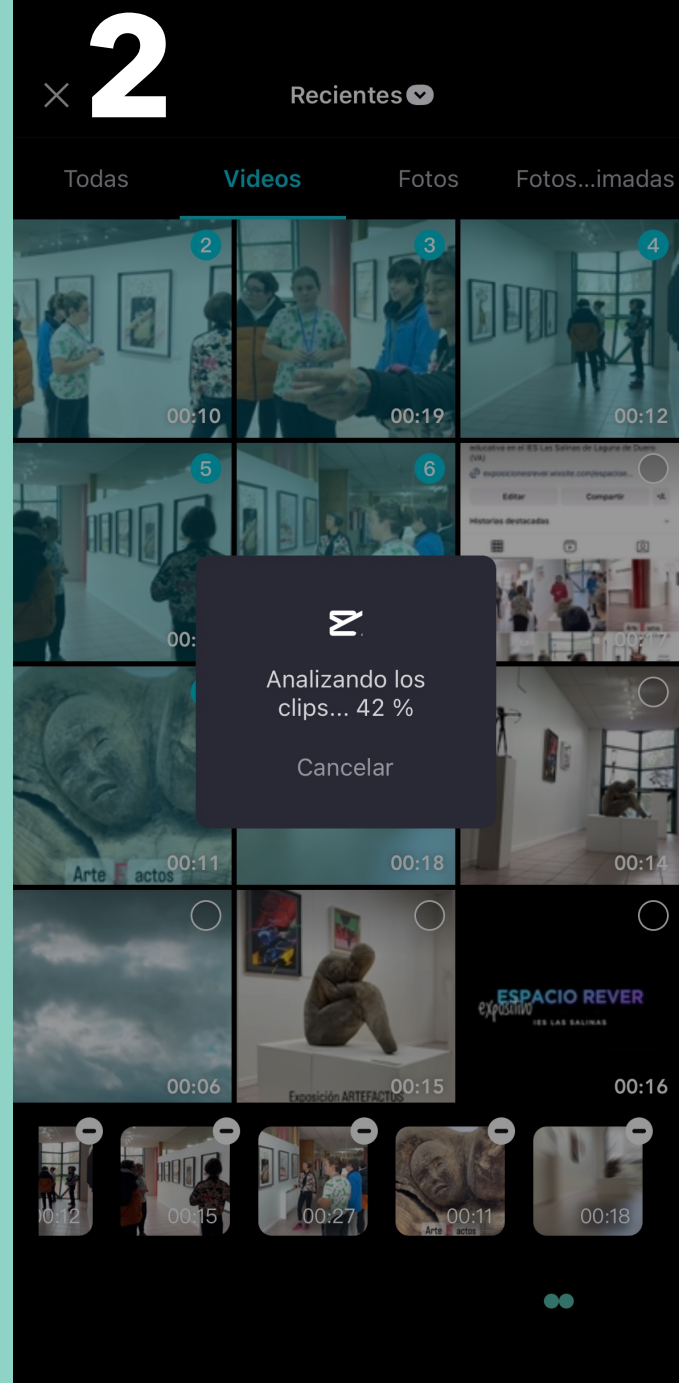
2

Recientes

Todas Videos Fotos Fotos...imadas

2
00:10

3
00:19

4
00:12

5
00:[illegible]

6

educativa en el IES Las Salinas de Laguna de Duero (VA)
exposicionesrever.wixsite.com/espacio...
Editar Compartir
Historias destacadas
00:17

Analizando los clips... 42 %

Cancelar

Arte F actos
00:11

00:18

00:14

00:06

Exposición ARTEFACTUS
00:15

expositivo ESPACIO REVER
IES LAS SALINAS
00:16

00:12
00:15
00:27
Arte F actos
00:11
00:18